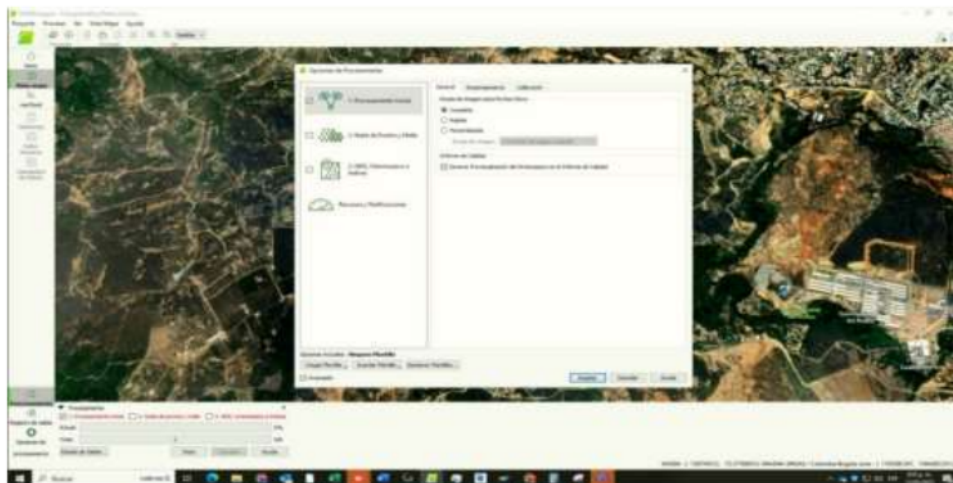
Proyecto Procesar Ver Herramientas Ayuda

Opciones de Procesamiento

1. Procesamiento Inicial

2. Nube de Puntos y Malla

3. MDS, Ortomosaico e Índices

Recursos y Notificaciones

General

Procesamiento

Plantilla Actual: Mapas 3D

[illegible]

Procesamiento

Buscar